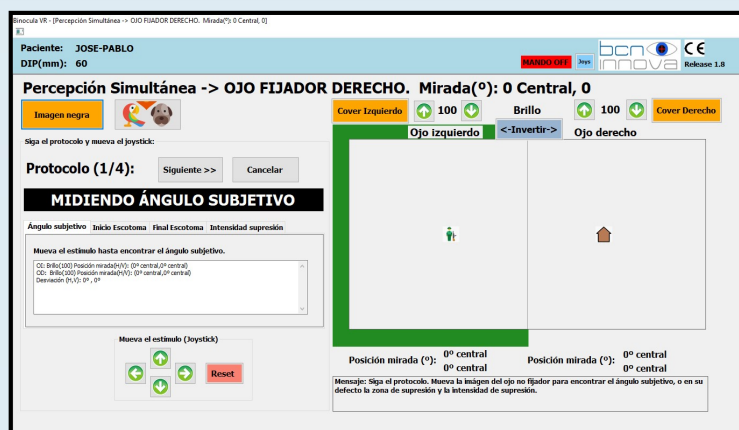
Binocula VR - [Percepción Simultánea -> OJO FIJADOR DERECHO. Mirada(º): 0 Central, 0]

Paciente: JOSE-PABLO
DIP(mm): 60

MANDO OFF Joys

bcn innova

CE
Release 1.8

Percepción Simultánea -> OJO FIJADOR DERECHO. Mirada(º): 0 Central, 0

Imagen negra

Siga el protocolo y mueva el joystick:

Protocolo (1/4):

Siguiente >>

Cancelar

MIDIENDO ÁNGULO SUBJETIVO

Ángulo subjetivo | Inicio Escotoma | Final Escotoma | Intensidad supresión

Mueva el estímulo hasta encontrar el ángulo subjetivo.

OI: Brillo(100) Posición mirada(H/V): (0º central,0º central)
OD: Brillo(100) Posición mirada(H/V): (0º central,0º central)
Desviación (H,V): 0º , 0º

Mueva el estímulo (Joystick)

Reset

Cover Izquierdo

100

Brillo

100

Cover Derecho

Ojo izquierdo

<-Invertir->

Ojo derecho

Posición mirada (º): 0º central
0º central

Posición mirada (º): 0º central
0º central

Mensaje: Siga el protocolo. Mueva la imagen del ojo no fijador para encontrar el ángulo subjetivo, o en su defecto la zona de supresión y la intensidad de supresión.